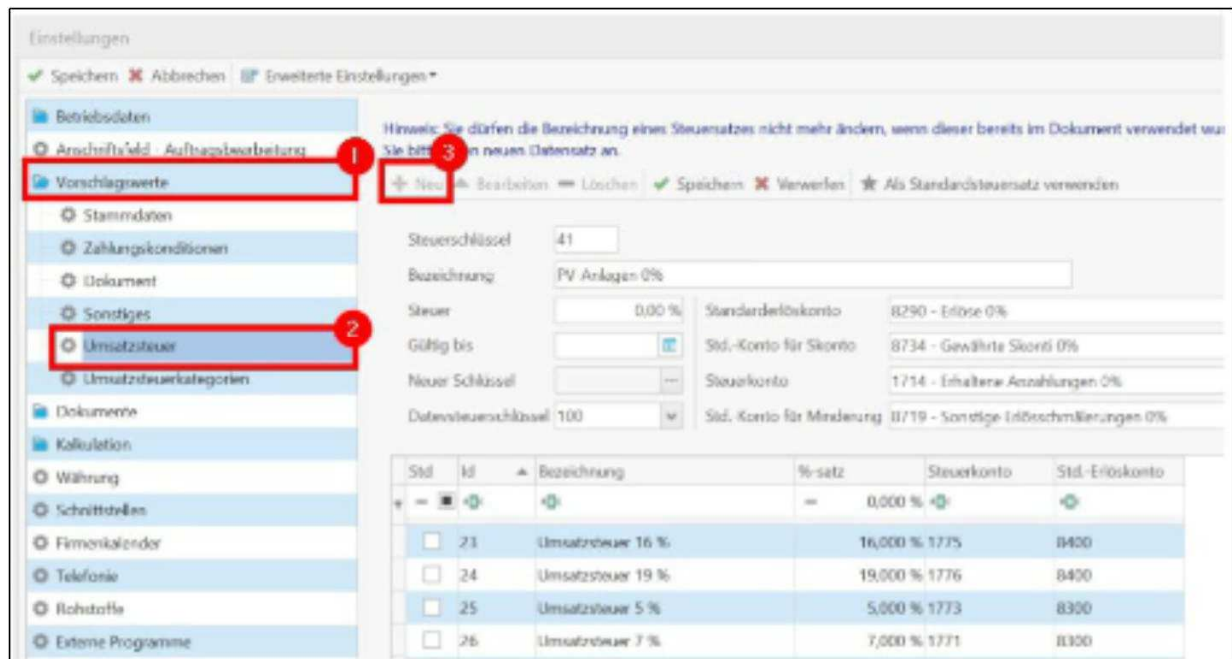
Einstellungen

Speichern Abbrechen Erweiterte Einstellungen

Betriebsdaten
Anschriftsfeld - Auftragsbearbeitung
Vorschlagswerte
Stammdaten
Zahlungskonditionen
Dokument
Sonstiges
Umsatzsteuer
Umsatzsteuerkategorien
Dokumente
Kalkulation
Währung
Schnittstellen
Firmenkalender
Telefonie
Rohstoffe
Externe Programme

1
2
3

Hinweis: Sie dürfen die Bezeichnung eines Steuersatzes nicht mehr ändern, wenn dieser bereits im Dokument verwendet wu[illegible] Sie bitt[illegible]n neuen Datensatz an.

Neu Bearbeiten Löschen Speichern Verwerfen Als Standardsteuersatz verwenden

Steuerschlüssel 41
Bezeichnung PV Anlagen 0%
Steuer 0,00 %
Gültig bis
Neuer Schlüssel
Datevsteuerschlüssel 100
Standarderlöskonto 8290 - Erlöse 0%
Std.-Konto für Skonto 8734 - Gewährte Skonti 0%
Steuerkonto 1714 - Erhaltene Anzahlungen 0%
Std. Konto für Minderung 8719 - Sonstige Erlösschmälerungen 0%

| Std | Id | Bezeichnung | %-satz | Steuerkonto | Std.-Erlöskonto |
|---|---|---|---|---|---|
| | | | 0,000 % | | |
| | 23 | Umsatzsteuer 16 % | 16,000 % | 1775 | 8400 |
| | 24 | Umsatzsteuer 19 % | 19,000 % | 1776 | 8400 |
| | 25 | Umsatzsteuer 5 % | 5,000 % | 1773 | 8300 |
| | 26 | Umsatzsteuer 7 % | 7,000 % | 1771 | 8300 |